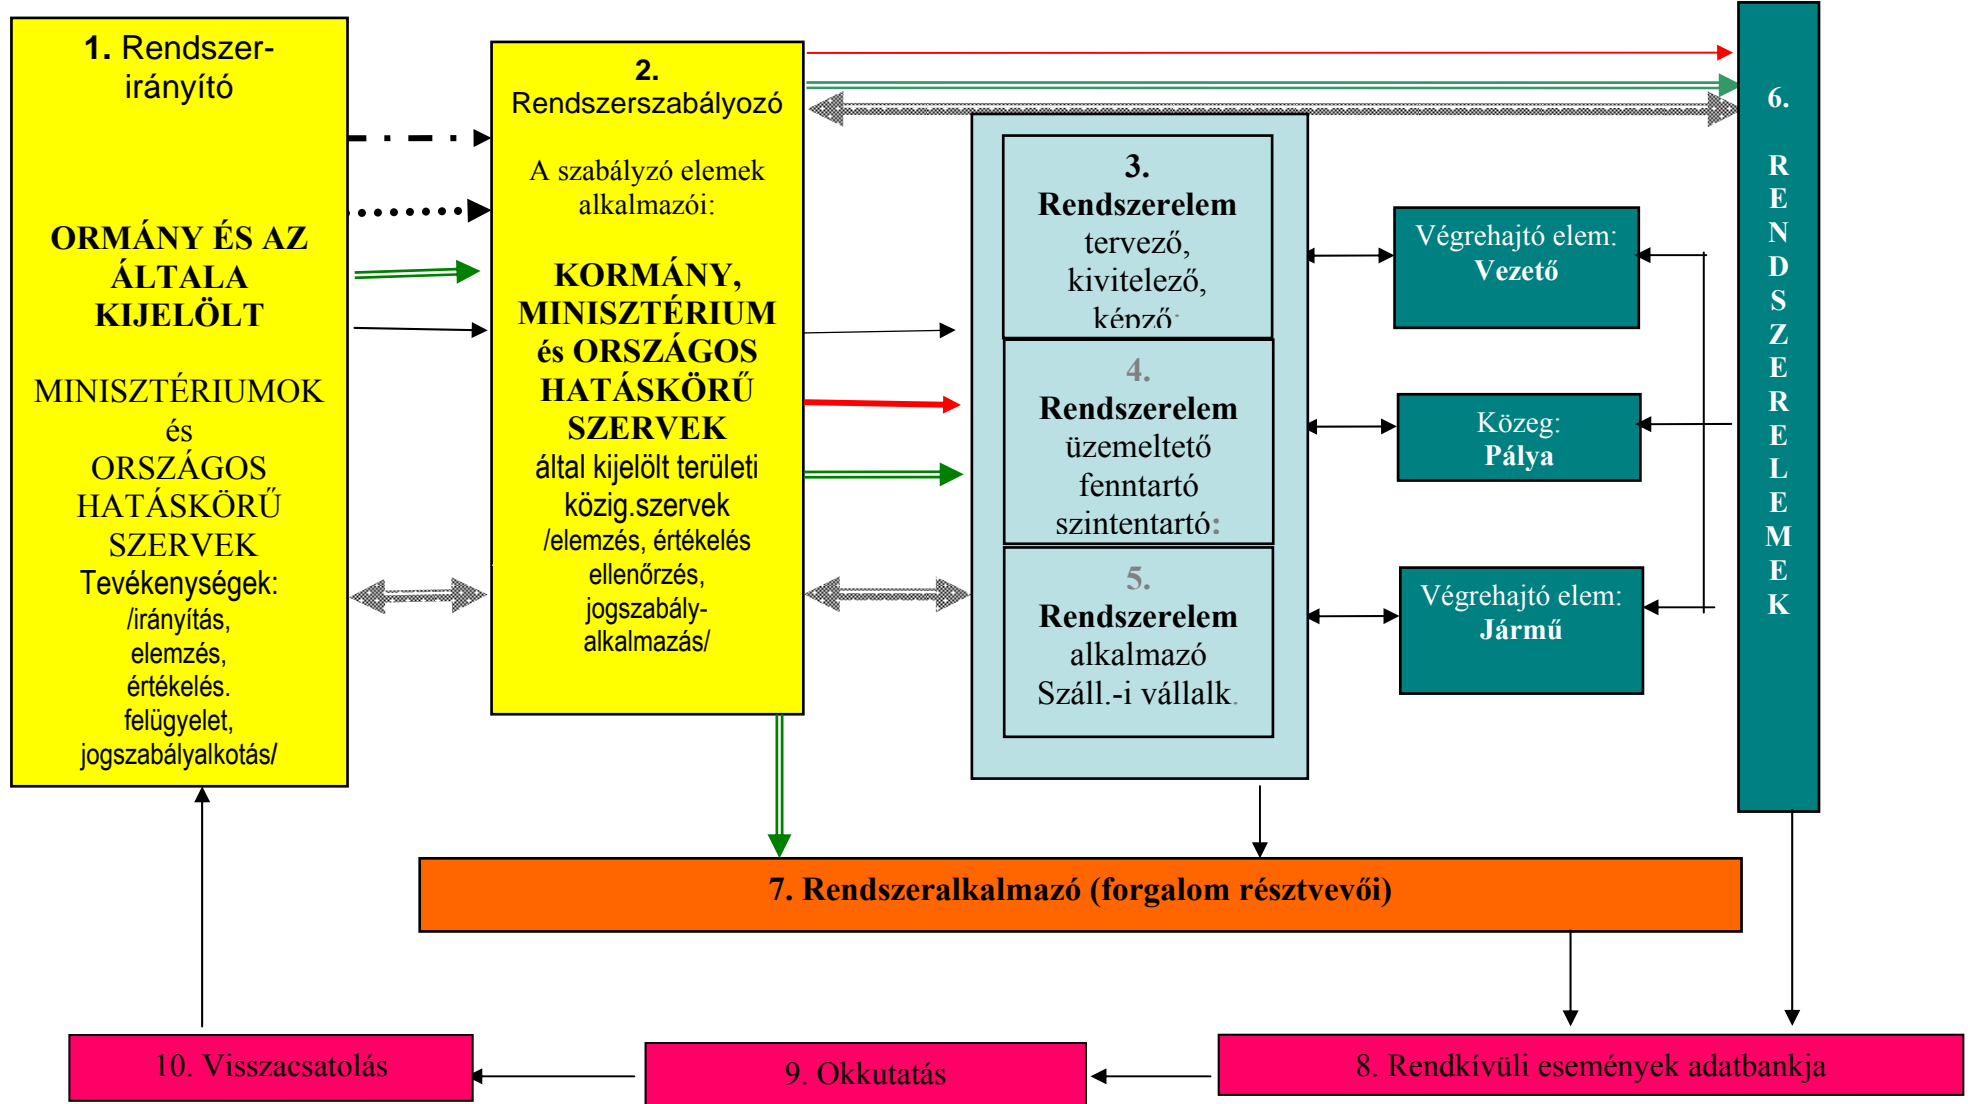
1. Rendszer-irányító

ORMÁNY ÉS AZ ÁLTALA KIJELÖLT

MINISZTÉRIUMOK és ORSZÁGOS HATÁSKÖRŰ SZERVEK

Tevékenységek: /irányítás, elemzés, értékelés. felügyelet, jogszabályalkotás/

2. Rendszerszabályozó

A szabályzó elemek alkalmazói:

KORMÁNY, MINISZTÉRIUM és ORSZÁGOS HATÁSKÖRŰ SZERVEK

által kijelölt területi közig.szervek /elemzés, értékelés ellenőrzés, jogszabály-alkalmazás/

3. Rendszerelem tervező, kivitelező, kénző

4. Rendszerelem üzemeltető fenntartó szintentartó:

5. Rendszerelem alkalmazó Száll.-i vállalk.

Végrehajtó elem: Vezető

Közeg: Pálya

Végrehajtó elem: Jármű

6. RENDSZERELEMEK

7. Rendszeralkalmazó (forgalom résztvevői)

10. Visszacsatolás

9. Okkutatás

8. Rendkívüli események adatbankja